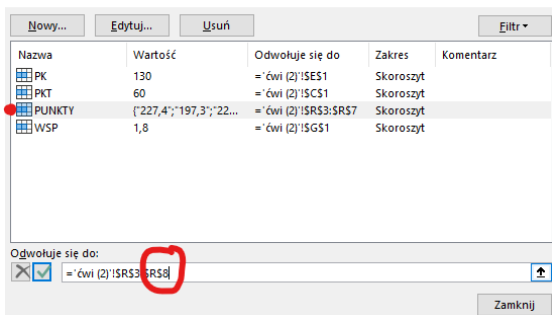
Nowy... Edytuj... Usuń Filtr

| Nazwa | Wartość | Odwołuje się do | Zakres | Komentarz |
|---|---|---|---|---|
| PK | 130 | ='ćwi (2)'!$E$1 | Skoroszyt | |
| PKT | 60 | ='ćwi (2)'!$C$1 | Skoroszyt | |
| PUNKTY | {"227,4";"197,3";"22... | ='ćwi (2)'!$R$3:$R$7 | Skoroszyt | |
| WSP | 1,8 | ='ćwi (2)'!$G$1 | Skoroszyt | |

Odwołuje się do:

='ćwi (2)'!$R$3:$R$8

Zamknij